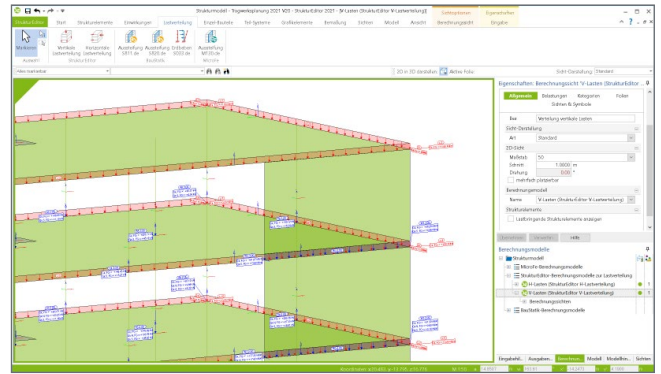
Strukturmodell - Tragwerksplanung 2021 V23 - StrukturEditor 2021 - [V-Lasten (StrukturEditor V-Lastverteilung)]

Strukturübersicht | Start | Strukturelemente | Einwirkungen | Lastverteilung | Ersatz-Bauteile | Teil-Systeme | Grafikelemente | Bemaßung | Sichten | Modell | Ansicht | Berechnungsansicht | Eingabe

Markieren
Auswahl
Vertikale Lastverteilung
Horizontale Lastverteilung
StrukturEditor
Ausnutzung 0811.de
Ausnutzung S300.de
Grillsätten S555.de
Baustatik
Ausnutzung MF200.de
Wände

Sicht-Darstellung Standard

Eigenschaften: Berechnungssicht "V-Lasten (StrukturEditor V-Lastverteilung)"

Allgemein | Belastungen | Kategorien | Folien | Sichten & Symbole

Bez. Verteilung vertikale Lasten

Sicht-Darstellung
Art Standard

2D-Sicht
Maßstab 50
Schnitt 1.0000 m
Drehung 0.00 °
mehrfach plotbar

Berechnungsmodell
Name V-Lasten (StrukturEditor V-Lastverteilung)

Strukturelemente
Lastfangende Strukturelemente anzeigen

Berechnungsmodelle
Strukturmodell
Mircofe-Berechnungsmodelle
StrukturEditor-Berechnungsmodelle zur Lastverteilung
H-Lasten (StrukturEditor H-Lastverteilung)
V-Lasten (StrukturEditor V-Lastverteilung)
Berechnungssichten
BauStatik-Berechnungsmodelle

Eingabehil... | Ausgaben... | Berechnun... | Modell | Modellbe... | Sichten